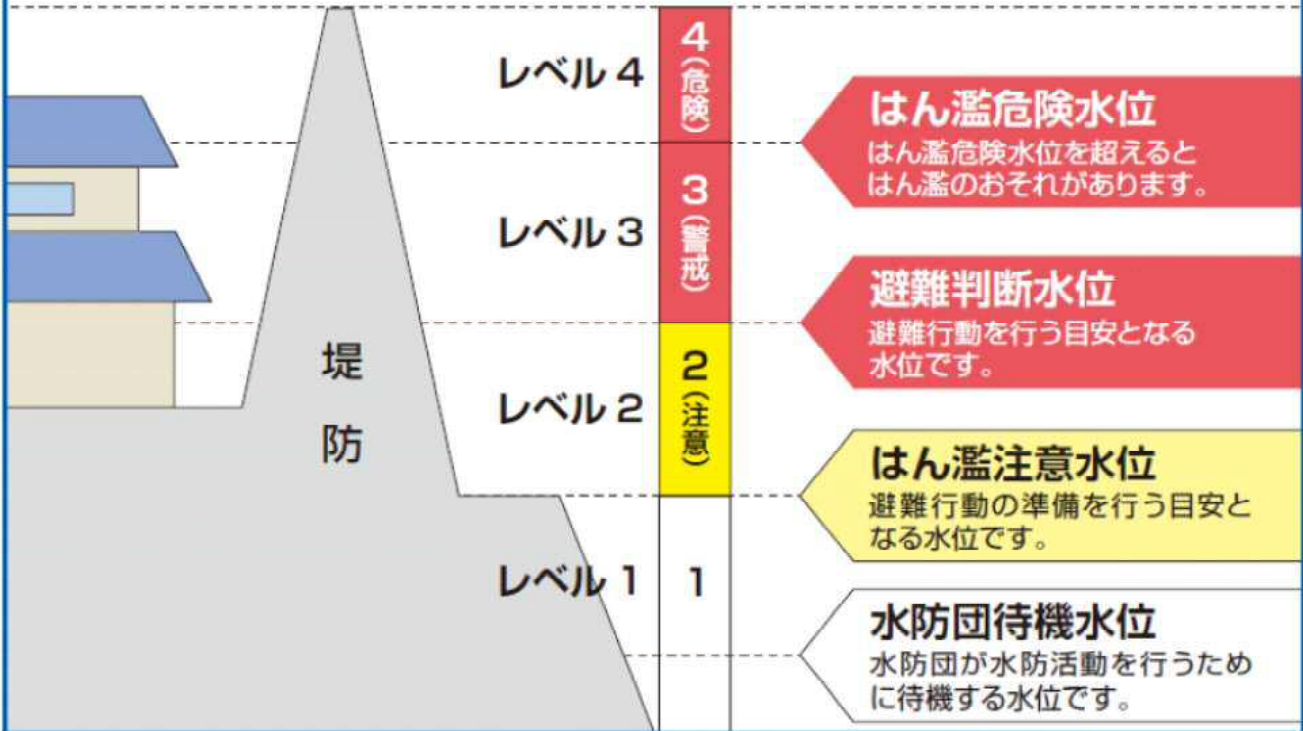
堤防

レベル4

4
(危険)

はん濫危険水位
はん濫危険水位を超えるとはん濫のおそれがあります。

レベル3

3
(警戒)

避難判断水位
避難行動を行う目安となる水位です。

レベル2

2
(注意)

はん濫注意水位
避難行動の準備を行う目安となる水位です。

レベル1

1

水防団待機水位
水防団が水防活動を行うために待機する水位です。